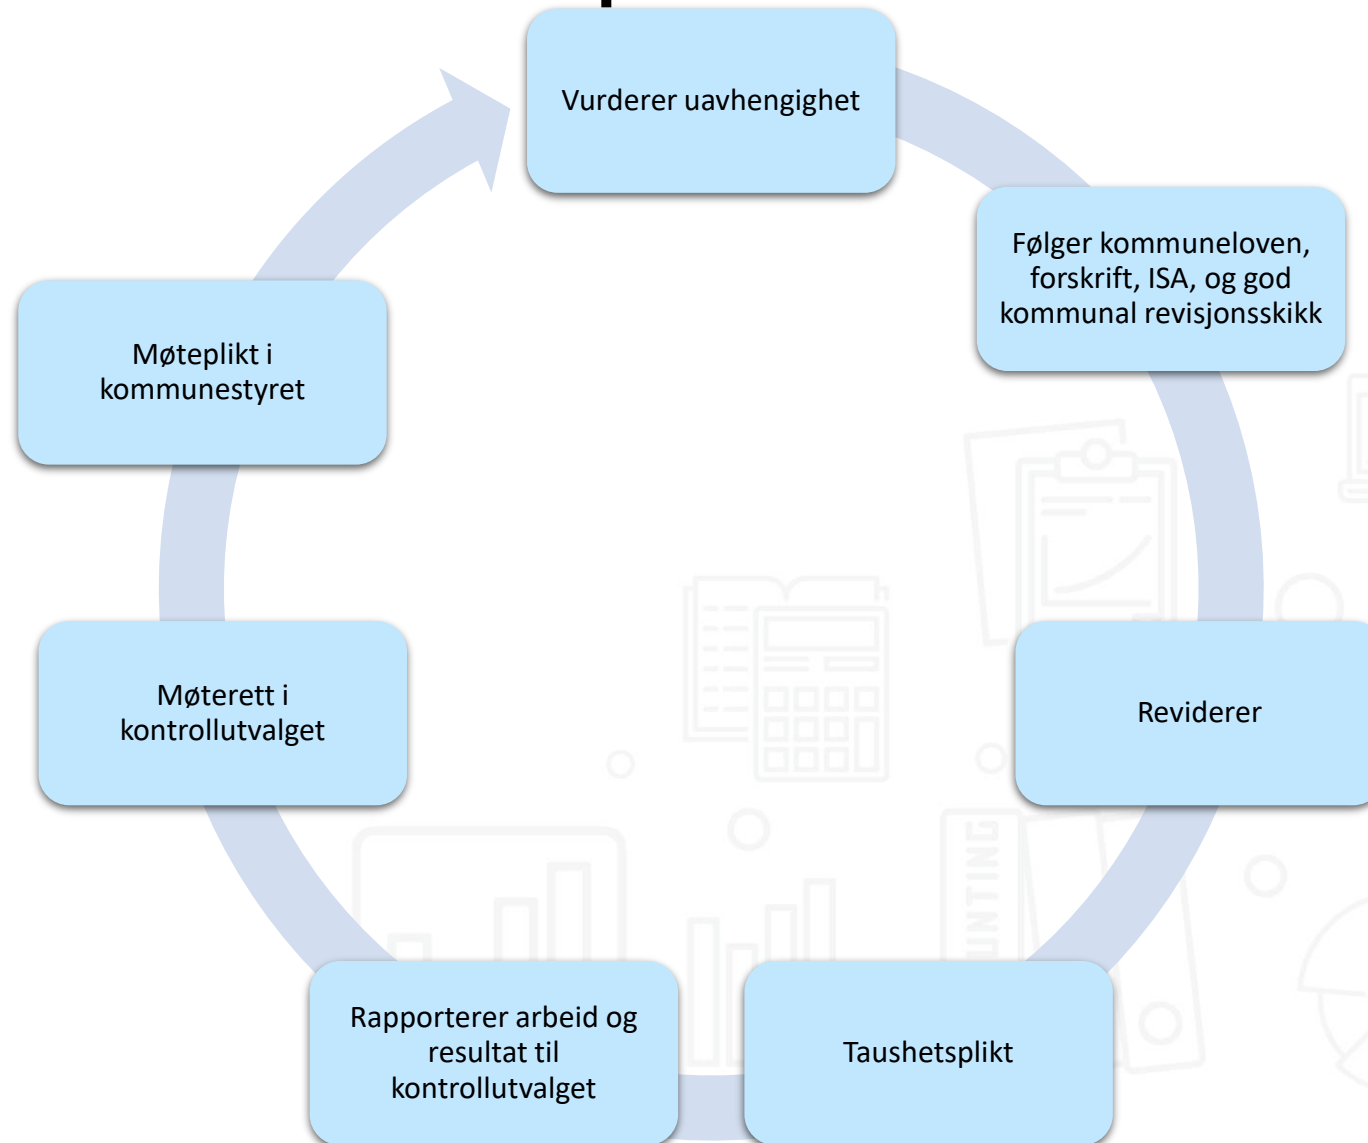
Vurderer uavhengighet

Følger kommuneloven, forskrift, ISA, og god kommunal revisjonsskikk

Reviderer

Taushetsplikt

Rapporterer arbeid og resultat til kontrollutvalget

Møterett i kontrollutvalget

Møteplikt i kommunestyret